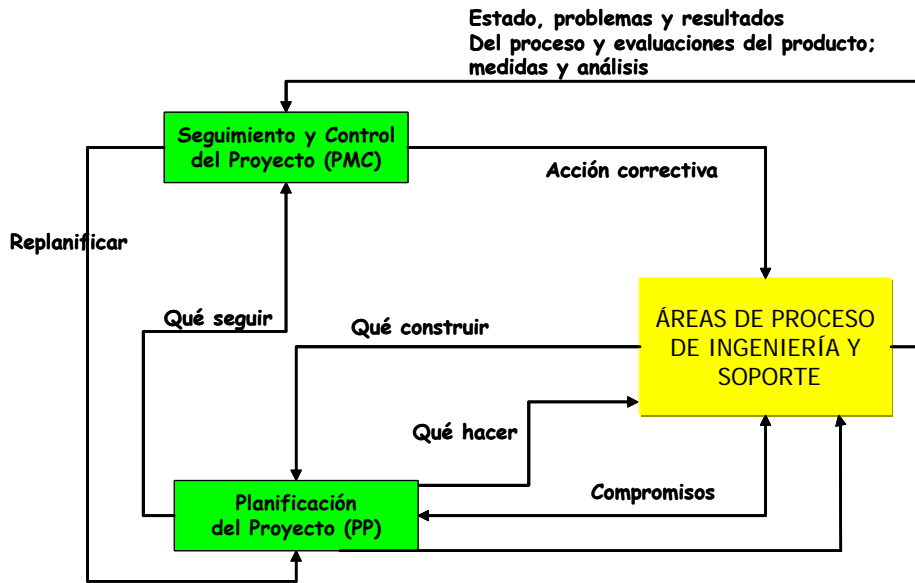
Estado, problemas y resultados
Del proceso y evaluaciones del producto; medidas y análisis

Seguimiento y Control del Proyecto (PMC)

Acción correctiva

Replanificar

Qué seguir

Qué construir

ÁREAS DE PROCESO DE INGENIERÍA Y SOPORTE

Qué hacer

Compromisos

Planificación del Proyecto (PP)